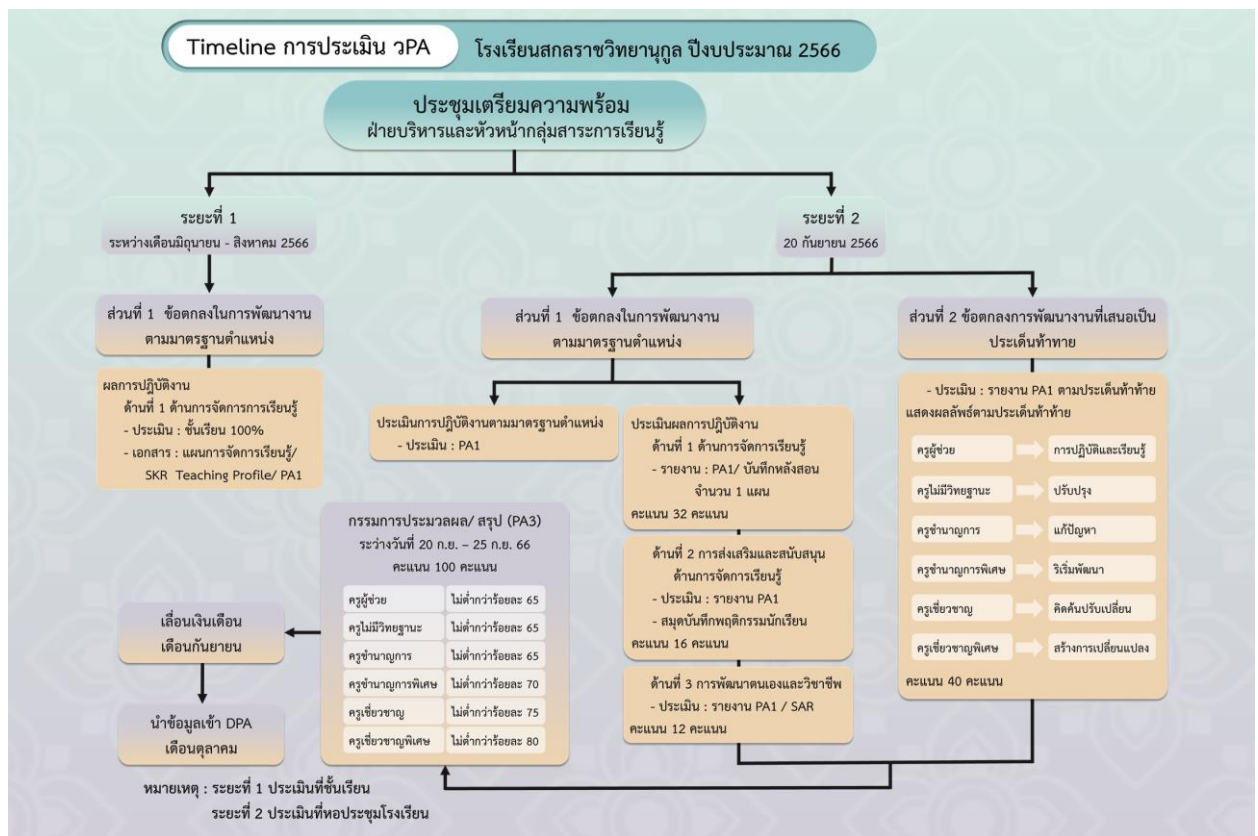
Timeline การประเมิน วPA โรงเรียนสกลราชวิทยานุกูล ปีงบประมาณ 2566

ประชุมเตรียมความพร้อม
ฝ่ายบริหารและหัวหน้ากลุ่มสาระการเรียนรู้

ระยะที่ 1
ระหว่างเดือนมิถุนายน - สิงหาคม 2566

ส่วนที่ 1 ข้อตกลงในการพัฒนางาน ตามมาตรฐานตำแหน่ง

ผลการปฏิบัติงาน
ด้านที่ 1 ด้านการจัดการการเรียนรู้
- ประเมิน : ชั้นเรียน 100%
- เอกสาร : แผนการจัดการเรียนรู้/ SKR Teaching Profile/ PA1

ระยะที่ 2
20 กันยายน 2566

ส่วนที่ 1 ข้อตกลงในการพัฒนางาน ตามมาตรฐานตำแหน่ง

ประเมินการปฏิบัติงานตามมาตรฐานตำแหน่ง
- ประเมิน : PA1

ประเมินผลการปฏิบัติงาน
ด้านที่ 1 ด้านการจัดการเรียนรู้
- รายงาน : PA1/ บันทึกหลังสอน จำนวน 1 แผน
คะแนน 32 คะแนน

ด้านที่ 2 การส่งเสริมและสนับสนุน ด้านการจัดการเรียนรู้
- ประเมิน : รายงาน PA1
- สมุดบันทึกพฤติกรรมนักเรียน
คะแนน 16 คะแนน

ด้านที่ 3 การพัฒนาตนเองและวิชาชีพ
- ประเมิน : รายงาน PA1 / SAR
คะแนน 12 คะแนน

ส่วนที่ 2 ข้อตกลงการพัฒนางานที่เสนอเป็นประเด็นท้าทาย

- ประเมิน : รายงาน PA1 ตามประเด็นท้าท้าย แสดงผลลัพธ์ตามประเด็นท้าท้าย

| | |
|---|---|
| ครูผู้ช่วย | การปฏิบัติและเรียนรู้ |
| ครูไม่มีวิทยฐานะ | ปรับปรุง |
| ครูชำนาญการ | แก้ปัญหา |
| ครูชำนาญการพิเศษ | ริเริ่มพัฒนา |
| ครูเชี่ยวชาญ | คิดค้นปรับเปลี่ยน |
| ครูเชี่ยวชาญพิเศษ | สร้างการเปลี่ยนแปลง |

คะแนน 40 คะแนน

กรรมการประมวลผล/ สรุป (PA3)
ระหว่างวันที่ 20 ก.ย. – 25 ก.ย. 66
คะแนน 100 คะแนน

| | |
|---|---|
| ครูผู้ช่วย | ไม่ต่ำกว่าร้อยละ 65 |
| ครูไม่มีวิทยฐานะ | ไม่ต่ำกว่าร้อยละ 65 |
| ครูชำนาญการ | ไม่ต่ำกว่าร้อยละ 65 |
| ครูชำนาญการพิเศษ | ไม่ต่ำกว่าร้อยละ 70 |
| ครูเชี่ยวชาญ | ไม่ต่ำกว่าร้อยละ 75 |
| ครูเชี่ยวชาญพิเศษ | ไม่ต่ำกว่าร้อยละ 80 |

เลื่อนเงินเดือน
เดือนกันยายน

นำข้อมูลเข้า DPA
เดือนตุลาคม

หมายเหตุ : ระยะที่ 1 ประเมินที่ชั้นเรียน
ระยะที่ 2 ประเมินที่หอประชุมโรงเรียน